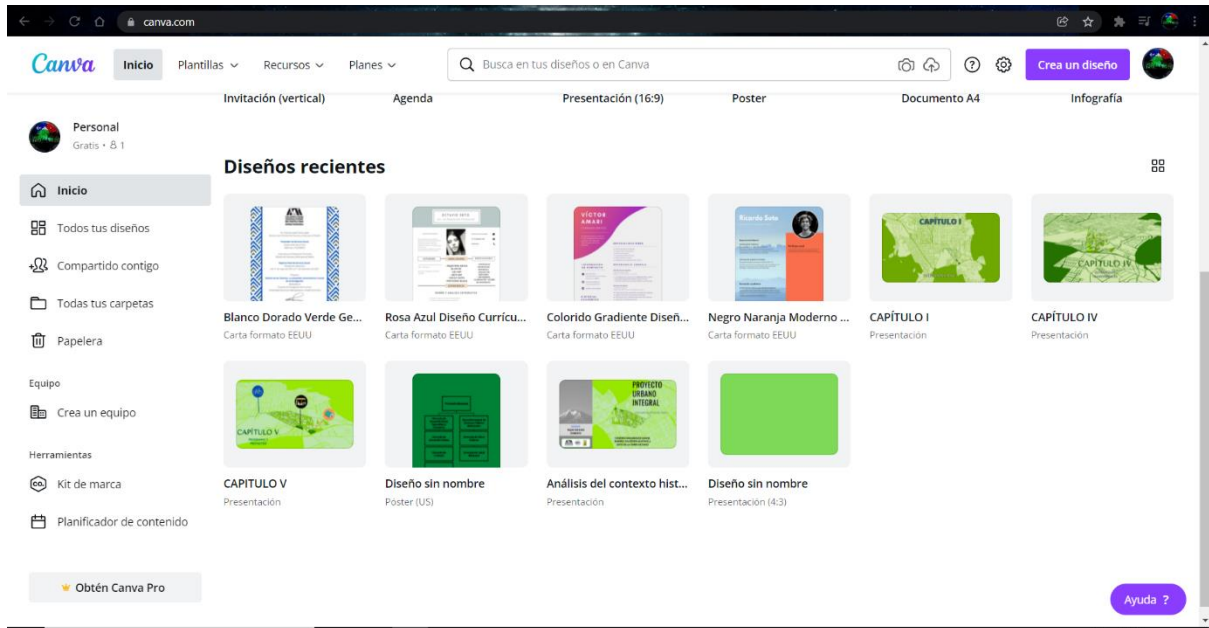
canva.com

Canva Inicio Plantillas Recursos Planes Busca en tus diseños o en Canva Crea un diseño

Invitación (vertical) Agenda Presentación (16:9) Poster Documento A4 Infografía

Personal
Gratis • 1

Inicio
Todos tus diseños
Compartido contigo
Todas tus carpetas
Papelera

Equipo
Crea un equipo

Herramientas
Kit de marca
Planificador de contenido

Obtén Canva Pro

Diseños recientes

Blanco Dorado Verde Ge...
Carta formato EEUU

Rosa Azul Diseño Currícu...
Carta formato EEUU

VÍCTOR AMADI
Colorido Gradiente Diseñ...
Carta formato EEUU

Ricardo Soto
Negro Naranja Moderno ...
Carta formato EEUU

CAPÍTULO I
CAPÍTULO I
Presentación

CAPÍTULO IV
CAPÍTULO IV
Presentación

CAPITULO V
CAPITULO V
Presentación

Diseño sin nombre
Póster (US)

PROYECTO URBANO INTEGRAL
Análisis del contexto hist...
Presentación

Diseño sin nombre
Presentación (4:3)

Ayuda ?